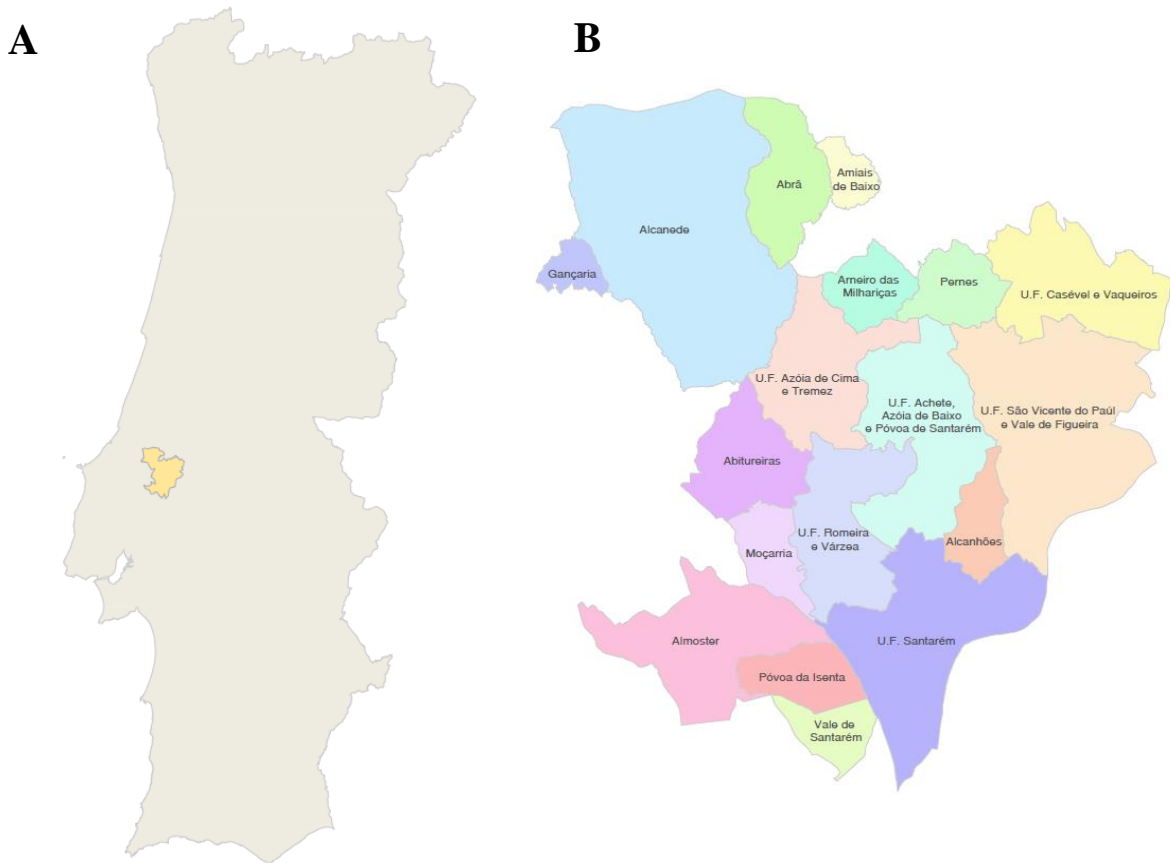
A

B

Abrã

Amiais de Baixo

Alcanede

Gançaria

Arneiro das Milhariças

Pernes

U.F. Casével e Vaqueiros

U.F. Azóia de Cima e Tremez

U.F. Achete, Azóia de Baixo e Póvoa de Santarém

U.F. São Vicente do Paúl e Vale de Figueira

Abitureiras

U.F. Romeira e Várzea

Moçarria

Alcanhões

Almoster

U.F. Santarém

Póvoa da Isenta

Vale de Santarém